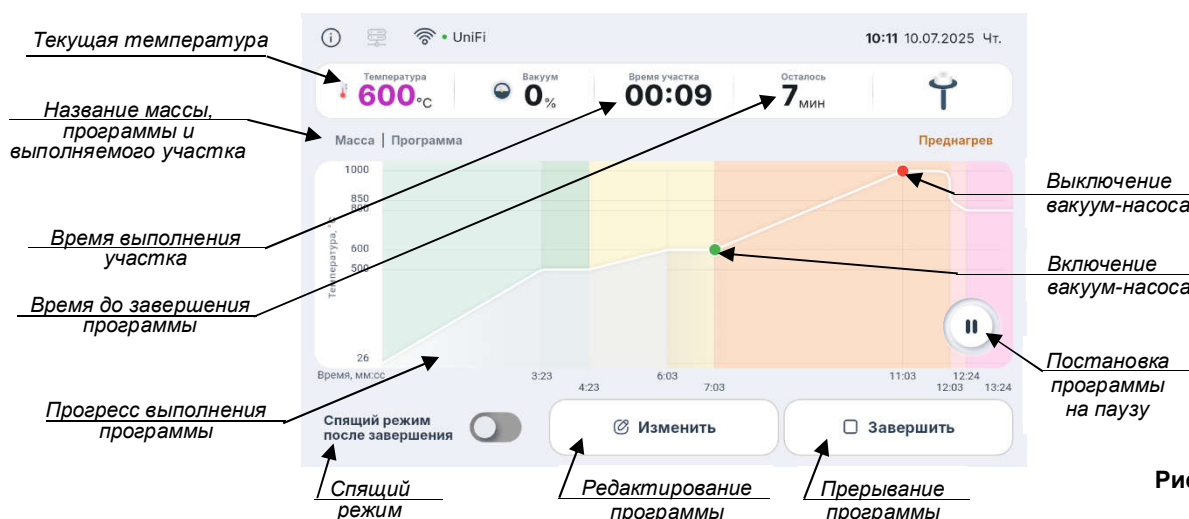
Текущая температура

Название массы, программы и выполняемого участка

Время выполнения участка

Время до завершения программы

Прогресс выполнения программы

10:11 10.07.2025 Чт.

UniFi

Температура
600°C

Вакуум
0%

Время участка
00:09

Осталось
7мин

Масса | Программа

Преднагрев

1000
850
800
600
500
26

Температура, °C

Время, мм:сс

3:23
4:23
6:03
7:03
11:03
12:03
12:24
13:24

Спящий режим после завершения

Изменить

Завершить

Выключение вакуум-насоса

Включение вакуум-насоса

Постановка программы на паузу

Спящий режим

Редактирование программы

Прерывание программы

Рис